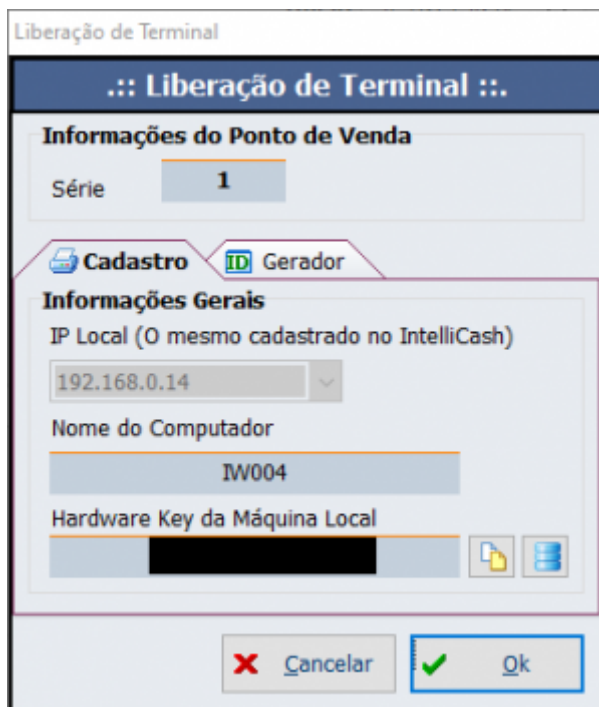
Liberação de Terminal

.:: Liberação de Terminal ::.

Informações do Ponto de Venda

Série 1

Cadastro

ID Gerador

Informações Gerais

IP Local (O mesmo cadastrado no IntelliCash)

192.168.0.14

Nome do Computador

IW004

Hardware Key da Máquina Local

Cancelar

Ok